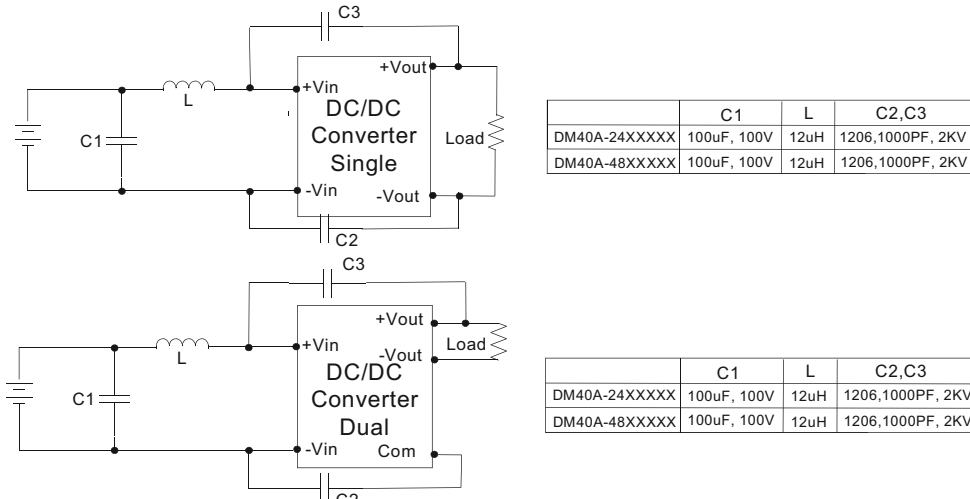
C3

+Vin

+Vout

L

DC/DC Converter Single

Load

C1

-Vin

-Vout

C2

|  | C1 | L | C2,C3 |
|---|---|---|---|
| DM40A-24XXXXX | 100uF, 100V | 12uH | 1206,1000PF, 2KV |
| DM40A-48XXXXX | 100uF, 100V | 12uH | 1206,1000PF, 2KV |

C3

+Vout

+Vin

-Vout

Load

L

DC/DC Converter Dual

C1

-Vin

Com

C2

|  | C1 | L | C2,C3 |
|---|---|---|---|
| DM40A-24XXXXX | 100uF, 100V | 12uH | 1206,1000PF, 2KV |
| DM40A-48XXXXX | 100uF, 100V | 12uH | 1206,1000PF, 2KV |